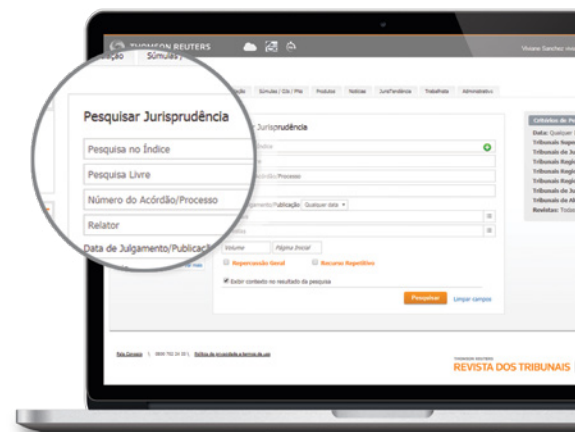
THOMSON REUTERS

Viviane Sanchez

Súmulas

Pesquisar Jurisprudência

Pesquisa no Índice

Pesquisa Livre

Número do Acórdão/Processo

Relator

Data de Julgamento/Publicação

Súmulas / OJs / PNs

Produtos

Notícias

Jurisprudência

Trabalhista

Administrativo

Jurisprudência

Qualquer data

Volume

Página Inicial

Repercussão Geral

Recursos Repetitivos

Exibir contexto no resultado da pesquisa

Pesquisar

Limpar campos

Critérios de P

Data: Qualquer

Tribunais Supe

Tribunais de Ju

Tribunais Regi

Tribunais Regi

Tribunais Regi

Tribunais de Ju

Tribunais de Al

Revistas: Toda

THOMSON REUTERS

REVISTA DOS TRIBUNAIS